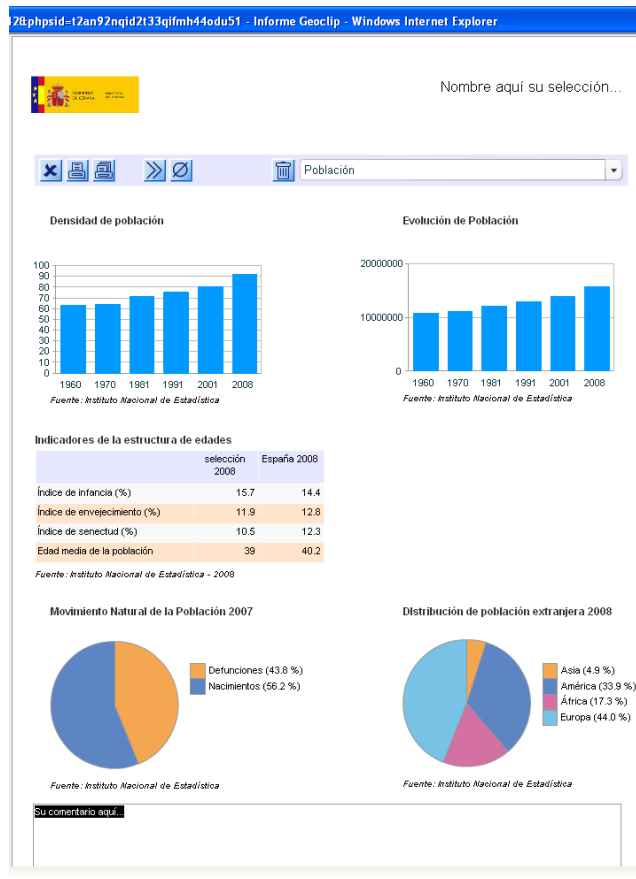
42&phpsid=t2an92nqid2t33qifmh44odu51 - Informe Geoclip - Windows Internet Explorer

GOBIERNO DE ESPAÑA MINISTERIO DE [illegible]

Nombre aquí su selección...

Población

Densidad de población

100
90
80
70
60
50
40
30
20
10
0

1960 1970 1981 1991 2001 2008

Fuente: Instituto Nacional de Estadística

Evolución de Población

20000000
10000000
0

1960 1970 1981 1991 2001 2008

Fuente: Instituto Nacional de Estadística

Indicadores de la estructura de edades

| | selección 2008 | España 2008 |
|---|---|---|
| Índice de infancia (%) | 15.7 | 14.4 |
| Índice de envejecimiento (%) | 11.9 | 12.8 |
| Índice de senectud (%) | 10.5 | 12.3 |
| Edad media de la población | 39 | 40.2 |

Fuente: Instituto Nacional de Estadística - 2008

Movimiento Natural de la Población 2007

Defunciones (43.8 %)
Nacimientos (56.2 %)

Fuente: Instituto Nacional de Estadística

Distribución de población extranjera 2008

Asia (4.9 %)
América (33.9 %)
África (17.3 %)
Europa (44.0 %)

Fuente: Instituto Nacional de Estadística

Su comentario aquí...